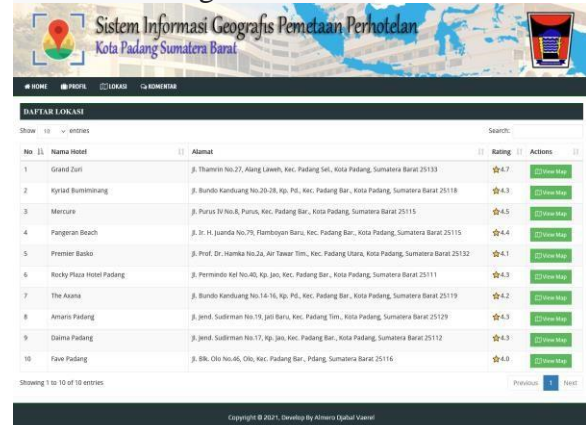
Sistem Informasi Geografis Pemetaan Perhotelan
Kota Padang Sumatera Barat

HOME PROFIL LOKASI KOMENTAR

DAFTAR LOKASI

Show 10 entries

Search:

| No | Nama Hotel | Alamat | Rating | Actions |
|---|---|---|---|---|
| 1 | Grand Zuri | Jl. Thamrin No.27, Alang Laweh, Kec. Padang Sel., Kota Padang, Sumatera Barat 25133 | 4.7 | View Map |
| 2 | Kyriad Bumiminang | Jl. Bundo Kanduang No.20-28, Kp. Pd., Kec. Padang Bar., Kota Padang, Sumatera Barat 25118 | 4.3 | View Map |
| 3 | Mercure | Jl. Purus IV No.8, Purus, Kec. Padang Bar., Kota Padang, Sumatera Barat 25115 | 4.5 | View Map |
| 4 | Pangeran Beach | Jl. Ir. H. Juanda No.79, Flamboyan Baru, Kec. Padang Bar., Kota Padang, Sumatera Barat 25115 | 4.4 | View Map |
| 5 | Premier Basko | Jl. Prof. Dr. Hamka No.2a, Air Tawar Tim., Kec. Padang Utara, Kota Padang, Sumatera Barat 25132 | 4.1 | View Map |
| 6 | Rocky Plaza Hotel Padang | Jl. Permindo Kel No.40, Kp. Jao, Kec. Padang Bar., Kota Padang, Sumatera Barat 25111 | 4.3 | View Map |
| 7 | The Axana | Jl. Bundo Kanduang No.14-16, Kp. Pd., Kec. Padang Bar., Kota Padang, Sumatera Barat 25119 | 4.2 | View Map |
| 8 | Amaris Padang | Jl. Jend. Sudirman No.19, Jati Baru, Kec. Padang Tim., Kota Padang, Sumatera Barat 25129 | 4.3 | View Map |
| 9 | Daima Padang | Jl. Jend. Sudirman No.17, Kp. Jao, Kec. Padang Bar., Kota Padang, Sumatera Barat 25112 | 4.3 | View Map |
| 10 | Fave Padang | Jl. Blk. Olo No.46, Olo, Kec. Padang Bar., Pdang, Sumatera Barat 25116 | 4.0 | View Map |

Showing 1 to 10 of 10 entries

Previous 1 Next

Copyright © 2021, Develop By Almero Djabal Vaenel